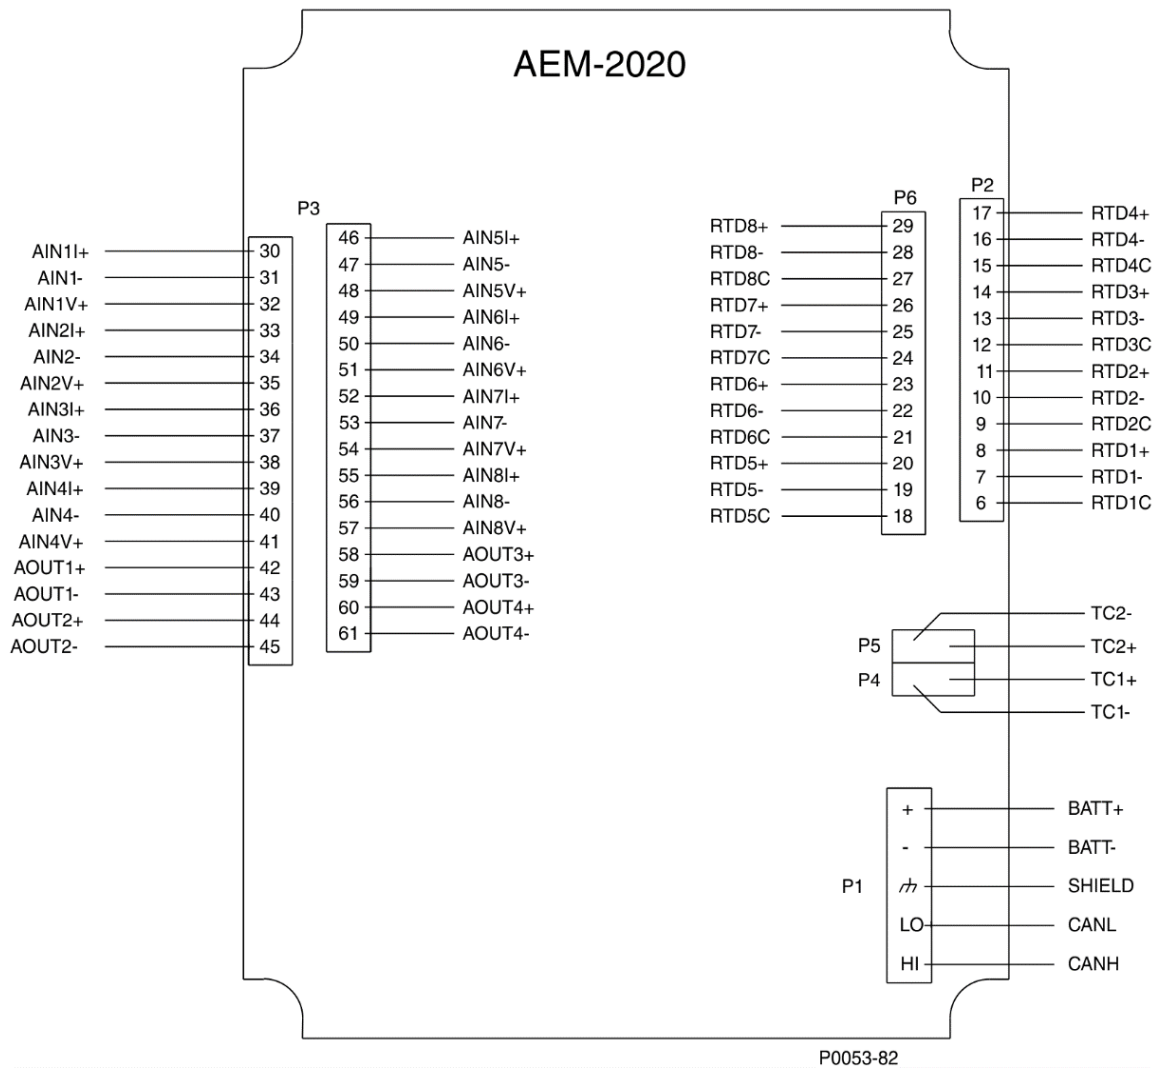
AEM-2020

P3

AIN1I+ 30
AIN1- 31
AIN1V+ 32
AIN2I+ 33
AIN2- 34
AIN2V+ 35
AIN3I+ 36
AIN3- 37
AIN3V+ 38
AIN4I+ 39
AIN4- 40
AIN4V+ 41
AOUT1+ 42
AOUT1- 43
AOUT2+ 44
AOUT2- 45

46 AIN5I+
47 AIN5-
48 AIN5V+
49 AIN6I+
50 AIN6-
51 AIN6V+
52 AIN7I+
53 AIN7-
54 AIN7V+
55 AIN8I+
56 AIN8-
57 AIN8V+
58 AOUT3+
59 AOUT3-
60 AOUT4+
61 AOUT4-

P6
RTD8+ 29
RTD8- 28
RTD8C 27
RTD7+ 26
RTD7- 25
RTD7C 24
RTD6+ 23
RTD6- 22
RTD6C 21
RTD5+ 20
RTD5- 19
RTD5C 18

P2
17 RTD4+
16 RTD4-
15 RTD4C
14 RTD3+
13 RTD3-
12 RTD3C
11 RTD2+
10 RTD2-
9 RTD2C
8 RTD1+
7 RTD1-
6 RTD1C

TC2-
P5 TC2+
P4 TC1+
TC1-

+ BATT+
- BATT-
P1 SHIELD
LO CANL
HI CANH

P0053-82